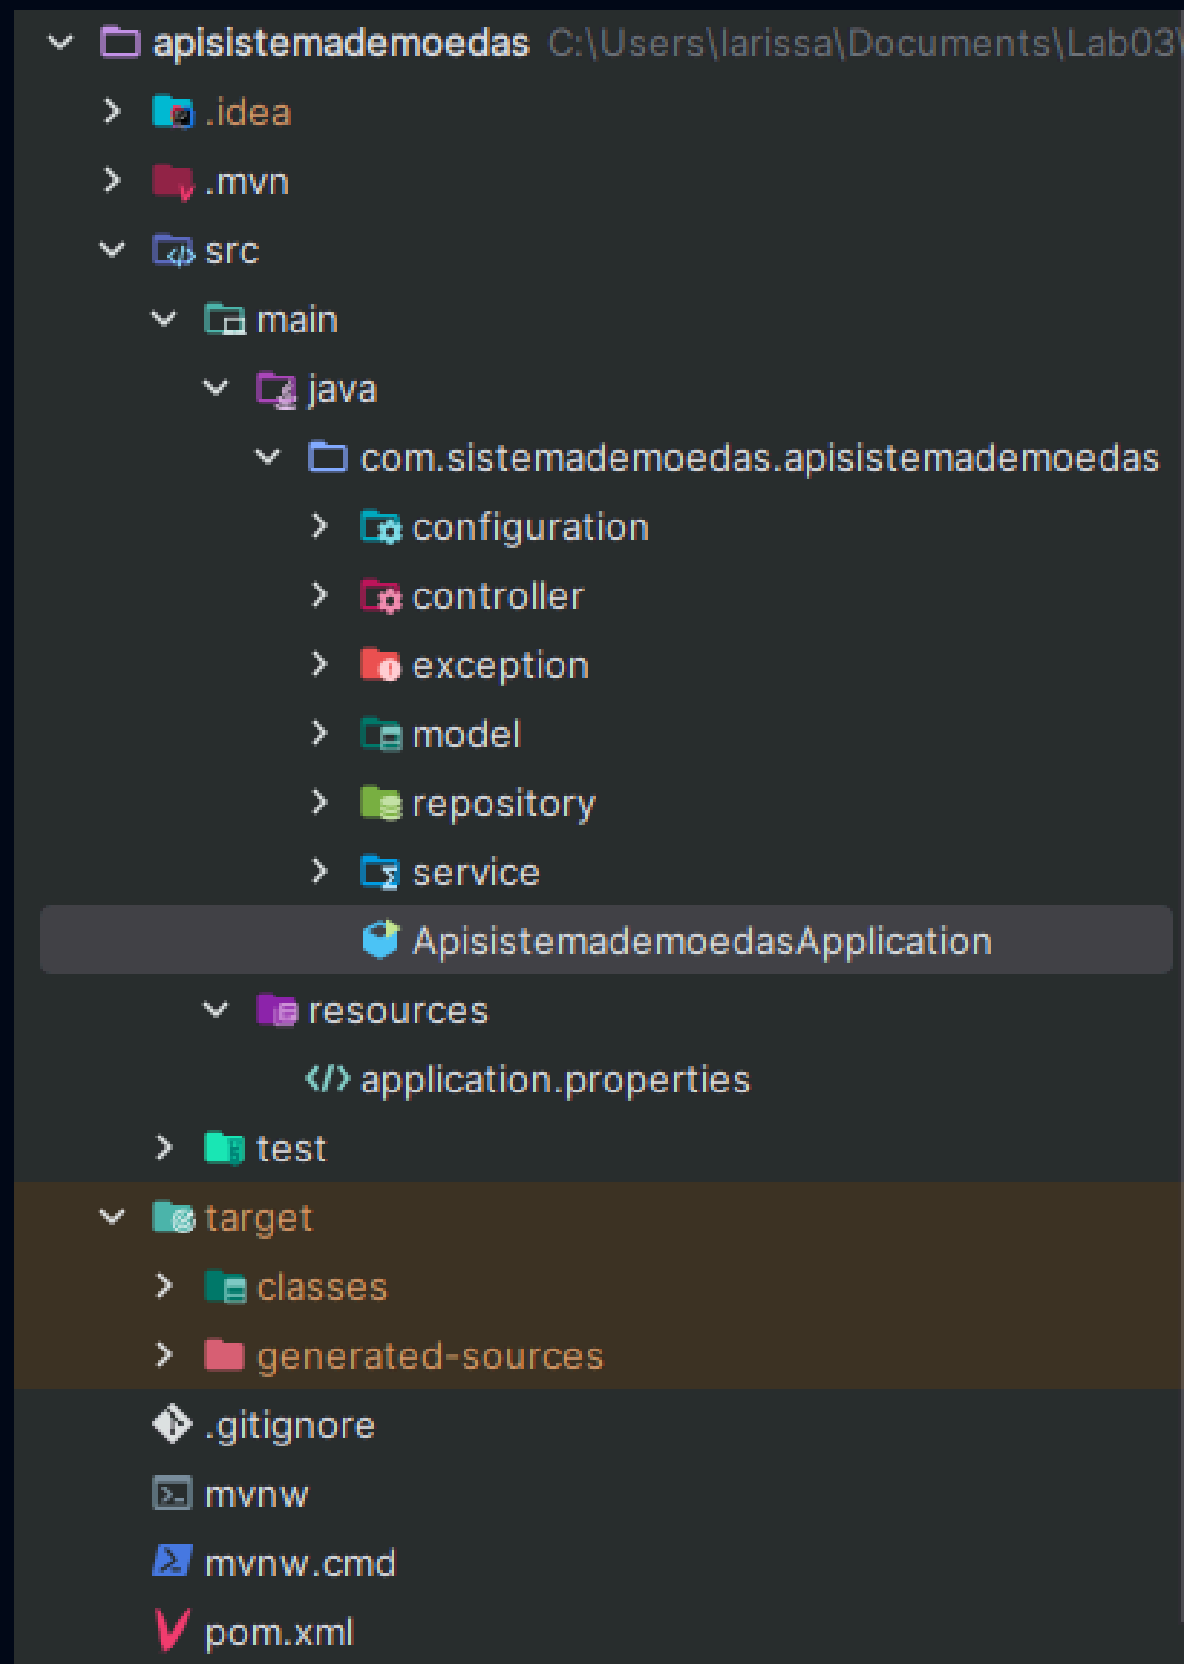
apisistemademoedas C:\Users\larissa\Documents\Lab03\
.idea
.mvn
src
main
java
com.sistemademoedas.apisistemademoedas
configuration
controller
exception
model
repository
service
ApisistemademoedasApplication
resources
application.properties
test
target
classes
generated-sources
.gitignore
mvnw
mvnw.cmd
pom.xml